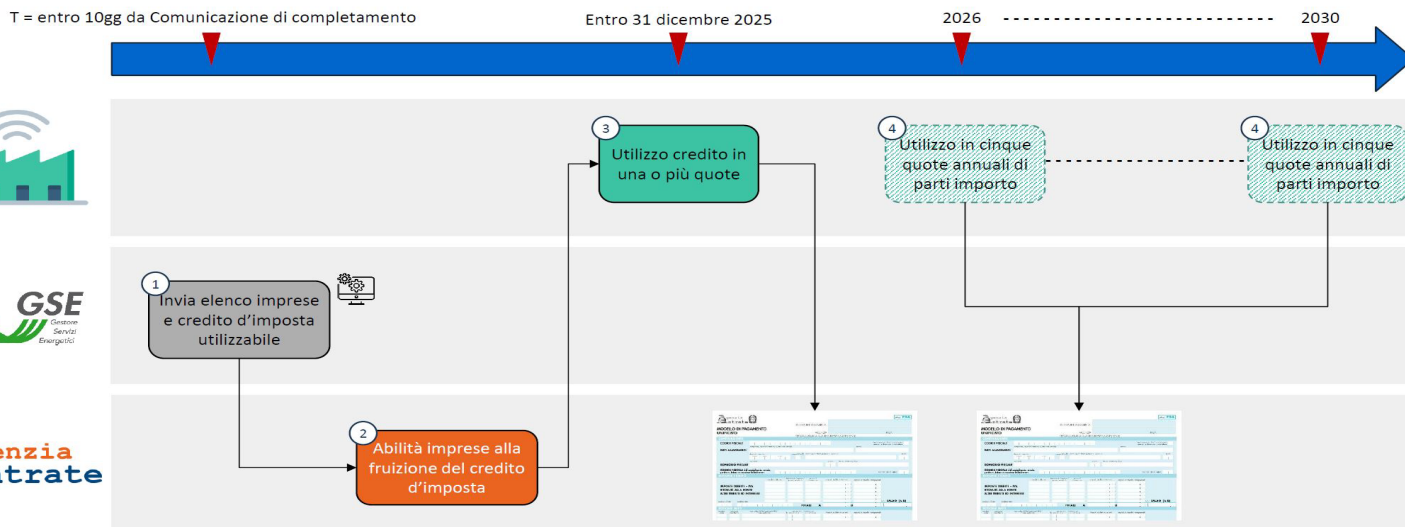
T = entro 10gg da Comunicazione di completamento

Entro 31 dicembre 2025

2026

2030

3
Utilizzo credito in una o più quote

4
Utilizzo in cinque quote annuali di parti importo

4
Utilizzo in cinque quote annuali di parti importo

GSE
Gestore Servizi Energetici

1
Invia elenco imprese e credito d'imposta utilizzabile

enzia
trate

2
Abilità imprese alla fruizione del credito d'imposta

MODELLO DI PAGAMENTO

MODELLO DI PAGAMENTO